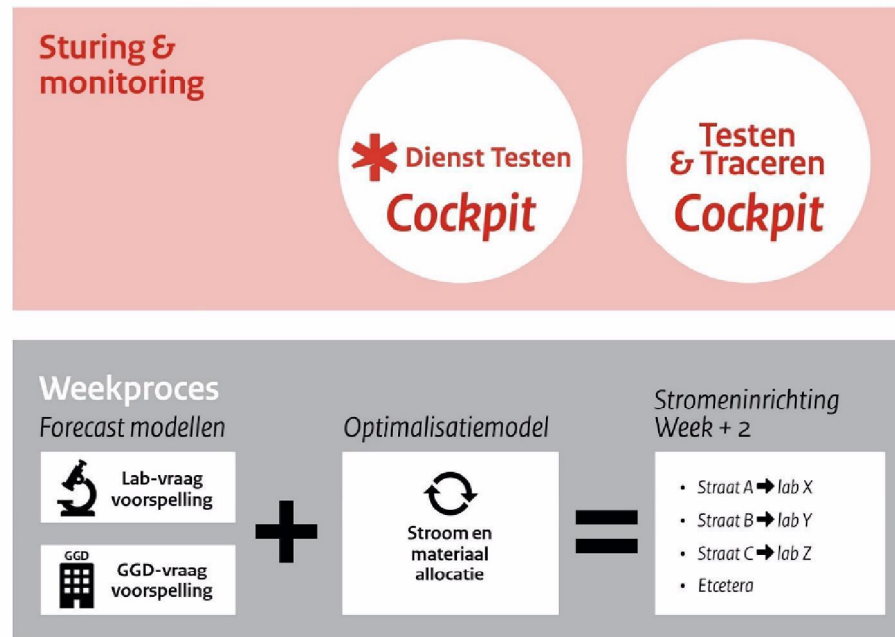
Sturing & monitoring

Dienst Testen
Cockpit

Testen & Traceren
Cockpit

Weekproces

Forecast modellen

Lab-vraag voorspelling

GGD

GGD-vraag voorspelling

+

Optimalisatiemodel

Stroom en materiaal allocatie

=

Stromeninrichting Week + 2

- Straat A ➜ lab X
- Straat B ➜ lab Y
- Straat C ➜ lab Z
- Etcetera